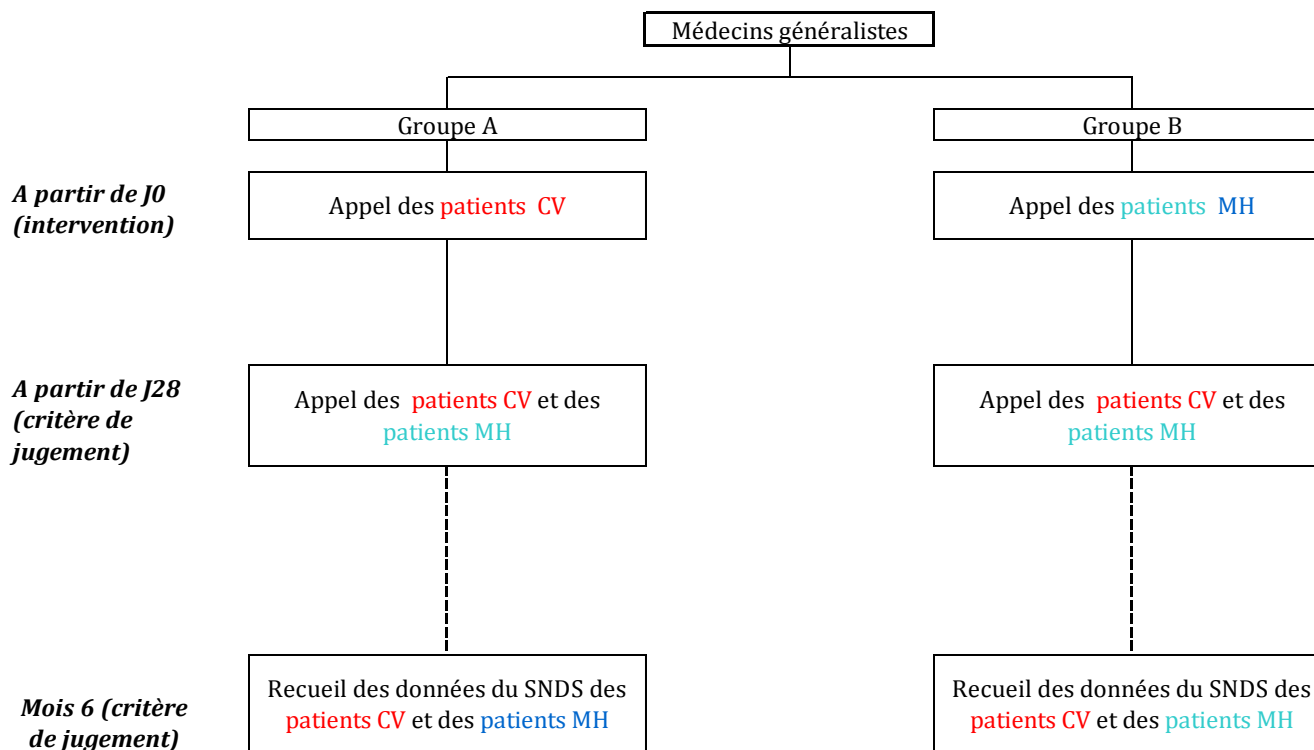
Médecins généralistes

Groupe A

Groupe B

A partir de J0 (intervention)

Appel des patients CV

Appel des patients MH

A partir de J28 (critère de jugement)

Appel des patients CV et des patients MH

Appel des patients CV et des patients MH

Mois 6 (critère de jugement)

Recueil des données du SNDS des patients CV et des patients MH

Recueil des données du SNDS des patients CV et des patients MH